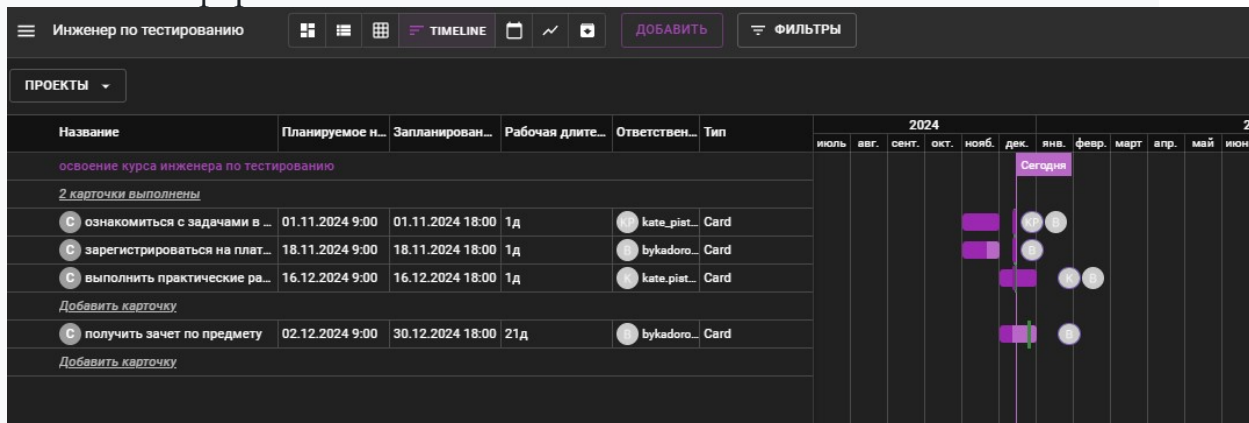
Инженер по тестированию TIMELINE ДОБАВИТЬ ФИЛЬТРЫ

ПРОЕКТЫ

| Название | Планируемое н... | Запланирован... | Рабочая длите... | Ответствен... | Тип |
|---|---|---|---|---|---|
| освоение курса инженера по тестированию | | | | | |
| 2 карточки выполнены | | | | | |
| C ознакомиться с задачами в ... | 01.11.2024 9:00 | 01.11.2024 18:00 | 1д | KP kate_pist... | Card |
| C зарегистрироваться на плат... | 18.11.2024 9:00 | 18.11.2024 18:00 | 1д | B bykadoro... | Card |
| C выполнить практические ра... | 16.12.2024 9:00 | 16.12.2024 18:00 | 1д | K kate.pist... | Card |
| Добавить карточку | | | | | |
| C получить зачет по предмету | 02.12.2024 9:00 | 30.12.2024 18:00 | 21д | B bykadoro... | Card |
| Добавить карточку | | | | | |

2024
июль авг. сент. окт. нояб. дек. янв. февр. март апр. май июн

Сегодня

KP B
B
K B
B